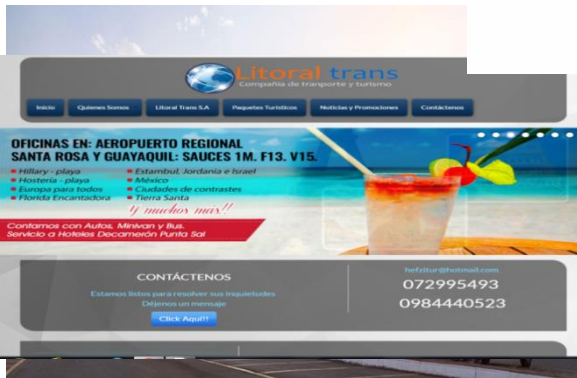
Litoral trans
Compañía de transporte y turismo

Inicio | Quienes Somos | Litoral Trans S.A | Paquetes Turísticos | Noticias y Promociones | Contáctenos

OFICINAS EN: AEROPUERTO REGIONAL SANTA ROSA Y GUAYAQUIL: SAUCES 1M. F13. V15.

Hillary - playa
Hostería - playa
Europa para todos
Florida Encantadora

Estambul, Jordania e Israel
México
Ciudades de contrastes
Tierra Santa

y muchos mas!!

Contamos con Autos, Minivan y Bus.
Servicio a Hoteles Decamerón Punta Sal

CONTÁCTENOS
Estamos listos para resolver sus inquietudes
Déjenos un mensaje
Click Aquí!!

hefzitur@hotmail.com
072995493
0984440523